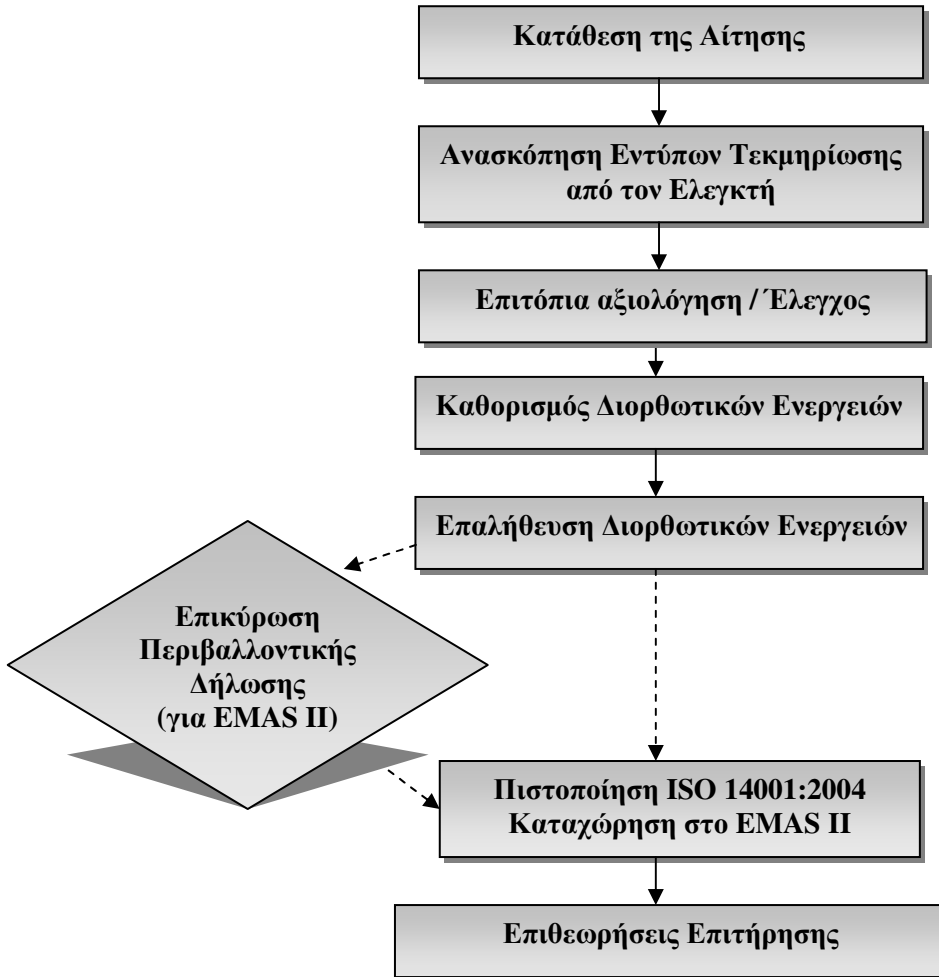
Κατάθεση της Αίτησης

Ανασκόπηση Εντύπων Τεκμηρίωσης από τον Ελεγκτή

Επιτόπια αξιολόγηση / Έλεγχος

Καθορισμός Διορθωτικών Ενεργειών

Επαλήθευση Διορθωτικών Ενεργειών

Επικύρωση Περιβαλλοντικής Δήλωσης (για EMAS II)

Πιστοποίηση ISO 14001:2004 Καταχώρηση στο EMAS II

Επιθεωρήσεις Επιτήρησης